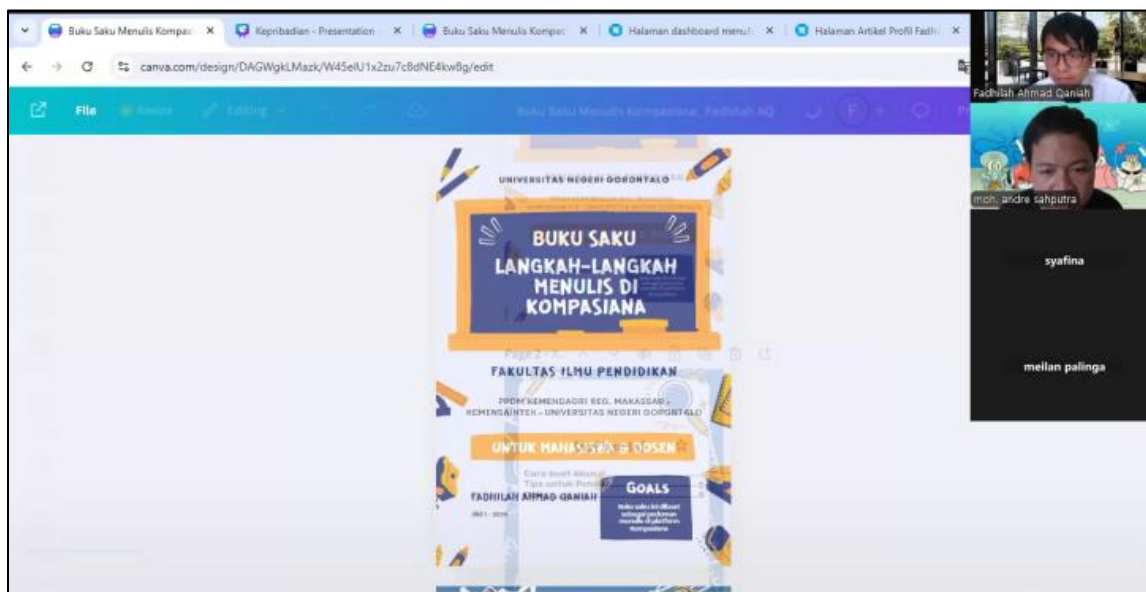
Buku Saku Menulis Kompas ×
Kepribadian - Presentation ×
Buku Saku Menulis Kompas ×
Halaman dashboard menul ×
Halaman Artikel Profil Fadhi ×

canva.com/design/DAGWgkLMazk/W45elU1x2zu7c8dNE4kw8g/edit

File

Buku Saku Menulis Kompasiana_Fadhilah AQ

Fadhilah Ahmad Qaniah
moh. andre sahputra
syafina
meilan palinga

UNIVERSITAS NEGERI GORONTALO

BUKU SAKU
LANGKAH-LANGKAH MENULIS DI KOMPASIANA

Page 2

FAKULTAS ILMU PENDIDIKAN

PPDM KEMENDAGRI REG. MAKASSAR - KEMENSAINTEK - UNIVERSITAS NEGERI GORONTALO

UNTUK MAHASISWA & DOSEN

FADHILAH AHMAD QANIAH

GOALS
Buku saku ini dibuat sebagai pedoman menulis di platform Kompasiana